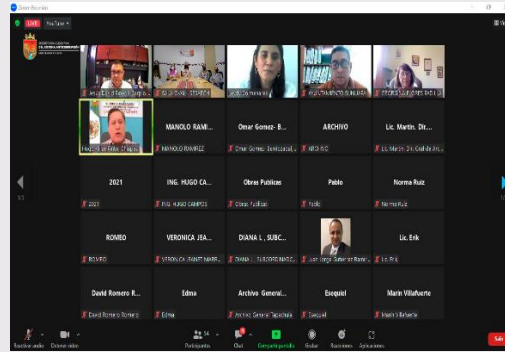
Zoom Reunión

LIVE YouTube

MANOLO RAMI...
MANOLO RAMIREZ

Omar Gomez - B...
Omar Gomez - Bomberos...

ARCHIVO
ARCHIVO

Lic. Martin. Dir...
Lic. Martin. Dir. Civil de Ar...

2021
2021

ING. HUGO CA...
ING. HUGO CAMPOS

Obras Publicas
Obras Publicas

Pablo
Pablo

Norma Ruiz
Norma Ruiz

ROMEO
ROMEO

VERONICA JEA...
VERONICA JEANETTE MARR...

DIANA L , SUBC...
DIANA L , SUBCOORDINAC...

Lic. Erik
Lic. Erik

David Romero R...
David Romero Romero

Edma
Edma

Archivo General...
Archivo General Tapachula

Esequiel
Esequiel

Marin Villafuerte
Marin Villafuerte

Participantes

Chat

Compartir pantalla

Grabar

Reacciones

Aplicaciones

Salir